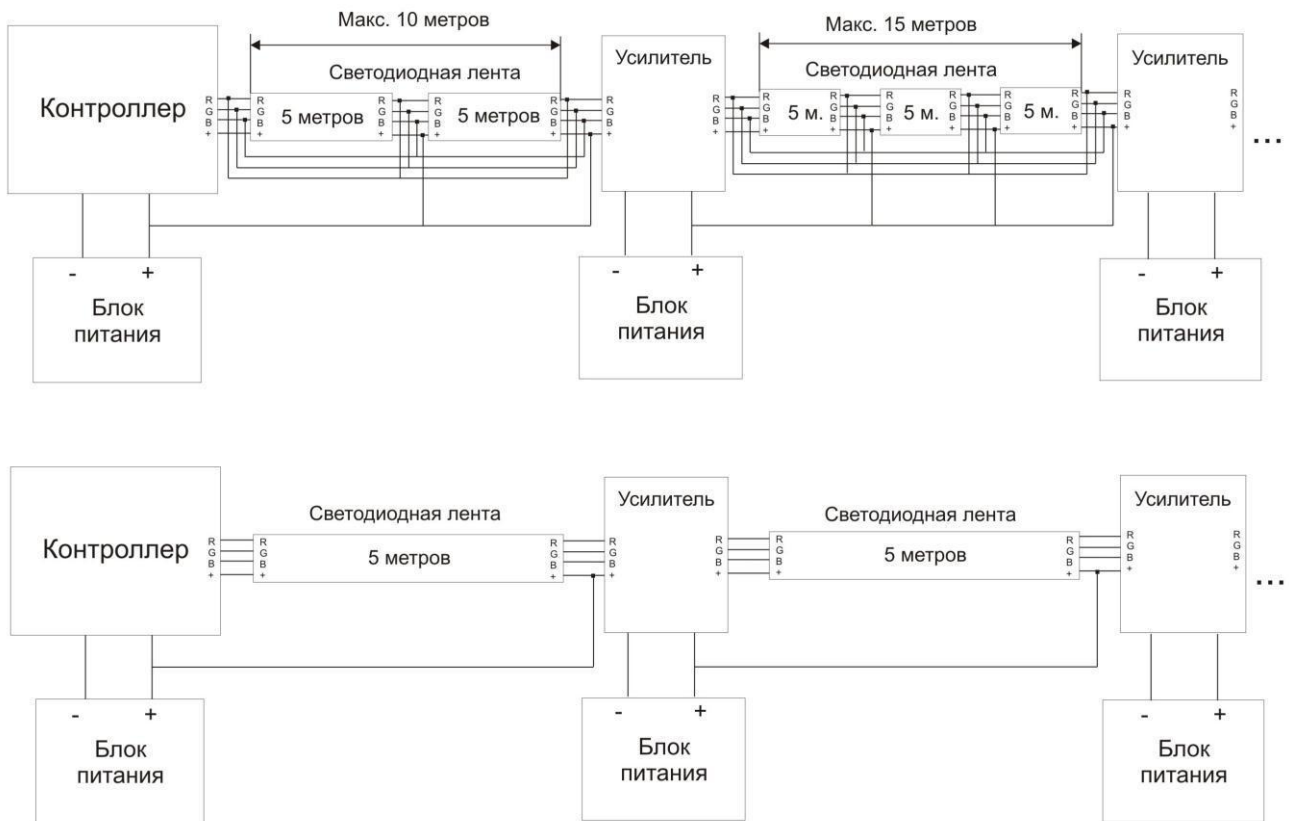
Макс. 10 метров

Макс. 15 метров

Светодиодная лента

Светодиодная лента

Контроллер

R G B +

R G B +

5 метров

R G B +

R G B +

5 метров

R G B +

R G B +

Усилитель

R G B +

R G B +

5 м.

R G B +

R G B +

5 м.

R G B +

R G B +

5 м.

R G B +

R G B +

Усилитель

R G B +

...

- +

Блок питания

- +

Блок питания

- +

Блок питания

Светодиодная лента

Светодиодная лента

Контроллер

R G B +

R G B +

5 метров

R G B +

R G B +

Усилитель

R G B +

R G B +

5 метров

R G B +

R G B +

Усилитель

R G B +

...

- +

Блок питания

- +

Блок питания

- +

Блок питания